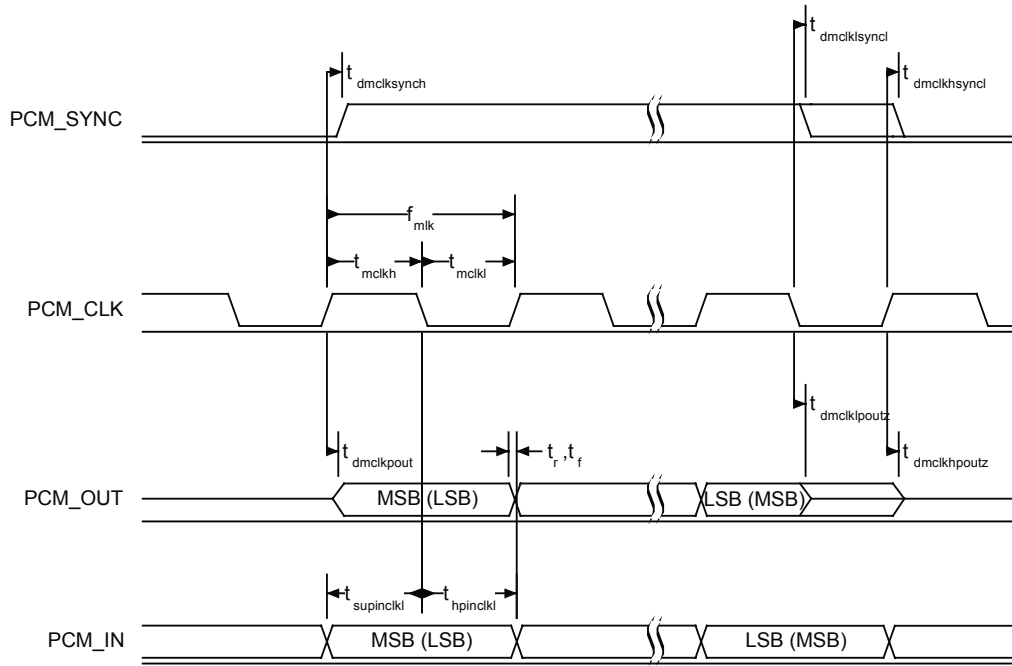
$t_{dmclklsyncl}$

$t_{dmclksynch}$

$t_{dmclkhsyncl}$

PCM_SYNC

$f_{mlk}$

$t_{mclkh}$

$t_{mclkl}$

PCM_CLK

$t_{dmclklpoutz}$

$t_{dmclkpout}$

$t_r, t_f$

$t_{dmclkhpoutz}$

PCM_OUT

MSB (LSB)

LSB (MSB)

$t_{supinclkl}$

$t_{hpinclkl}$

PCM_IN

MSB (LSB)

LSB (MSB)